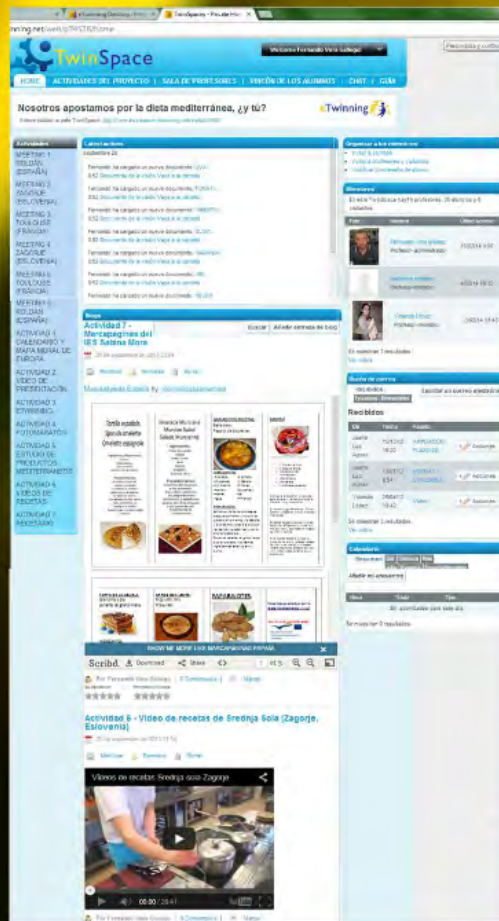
eTwinning Desktop | Princ × | TwinSpace - Privado Ho ×

twinning.net/web/p79915/home

TwinSpace

Welcome Fernando Vera Gallego

Personaliza y confi

HOME | ACTIVIDADES DEL PROYECTO | SALA DE PROFESORES | RINCÓN DE LOS ALUMNOS | CHAT | GEM

Nosotros apostamos por la dieta mediterránea, ¿y tú?

eTwinning

Actividades

MEETING 1 BOLDAN (ESPAÑA)

MEETING 2 ZAGORJE (ESLOVENIA)

MEETING 3 TOULOUSE (FRANCIA)

MEETING 4 ZAGORJE (ESLOVENIA)

MEETING 5 TOULOUSE (FRANCIA)

MEETING 6 BOLDAN (ESPAÑA)

ACTIVIDAD 1 CALENDARIO Y MAPA MURAL DE EUROPA

ACTIVIDAD 2 VIDEO DE PRESENTACIÓN

ACTIVIDAD 3 ETWINNING

ACTIVIDAD 4 FOTOMARATÓN

ACTIVIDAD 5 ESTUDIO DE PRODUCTOS MEDITERRÁNEOS

ACTIVIDAD 6 VÍDEOS DE RECETAS

ACTIVIDAD 7 RECETARIO

Latest actions

septiembre 26

Fernando ha cargado un nuevo documento:

Documento de la visita Viajar a la ciudad

Fernando ha cargado un nuevo documento:

Documento de la visita Viajar a la ciudad

Fernando ha cargado un nuevo documento:

Documento de la visita Viajar a la ciudad

Fernando ha cargado un nuevo documento:

Documento de la visita Viajar a la ciudad

Fernando ha cargado un nuevo documento:

Documento de la visita Viajar a la ciudad

Fernando ha cargado un nuevo documento:

Documento de la visita Viajar a la ciudad

Fernando ha cargado un nuevo documento:

Blogs

Actividad 7 - Mantequeros del IES Sabina Mora

Buscar | Añadir entrada de blog

26 de septiembre de 2013

Manualpágina Estrella by

Tortilla española

SHOW ME MORE LIKE MANUALPÁGINA ESPAÑA

Scribd. Download Share of 5

Actividad 6 - Video de recetas de Srednja Sola (Zagorje, Eslovenia)

Videos de recetas Srednja sola Zagorje

00:00 / 26:41

Organizar a los miembros

Invitar a alumnos
Invitar a profesores y visitantes
Visualizar documentos de alumnos

Miembros

Foto | Nombre | Último acceso

Fernando Vera Gallego
Profesor - Administrador

Profesor - miembro

Yolanda Urbano
Profesor - miembro

Se muestran 3 resultados

Ver todos

Buzón de correo

Recibidos

De | Fecha | Asunto

Se muestran 3 resultados

Ver todos

Calendario

Añadir un encuentro

Hora | Título | Tipo

No actividades para este día

Se muestran 0 resultados